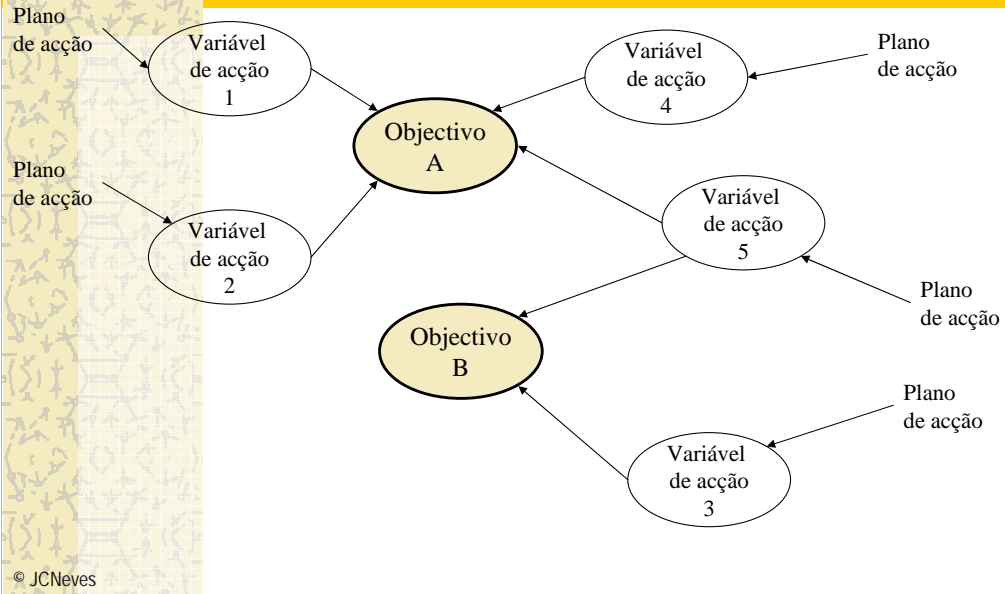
Plano de acção

Variável de acção 1

Variável de acção 4

Plano de acção

Objectivo A

Plano de acção

Variável de acção 5

Variável de acção 2

Plano de acção

Objectivo B

Plano de acção

Variável de acção 3

© JCNeves